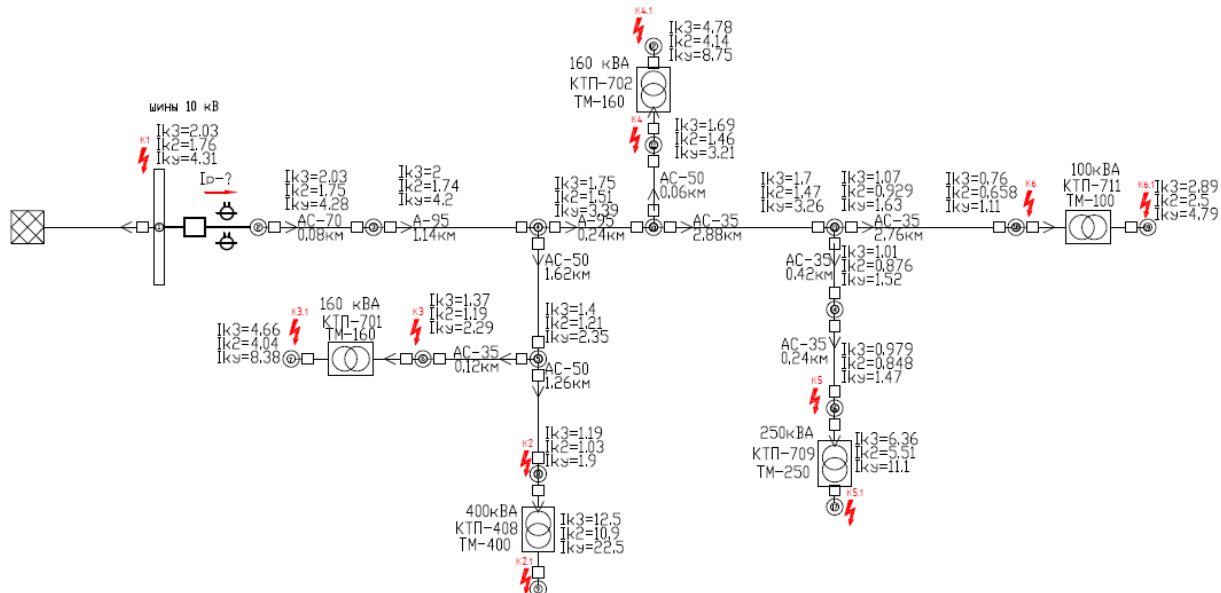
шины 10 кВ

К1
Iк3=2.03
Iк2=1.76
Iку=4.31

Iр-?

Iк3=2.03
Iк2=1.75
Iку=4.28
АС-70
0.08км

Iк3=2
Iк2=1.74
Iку=4.2
А-95
1.14км

Iк3=1.75
Iк2=1.51
Iку=3.39
А-95
0.24км

К4.1
Iк3=4.78
Iк2=4.14
Iку=8.75
160 кВА
КТП-702
ТМ-160

К4
Iк3=1.69
Iк2=1.46
Iку=3.21
АС-50
0.06км

АС-35
2.88км

Iк3=1.7
Iк2=1.47
Iку=3.26

Iк3=1.07
Iк2=0.929
Iку=1.63
АС-35
2.76км

Iк3=0.76
Iк2=0.658
Iку=1.11
К6

100кВА
КТП-711
ТМ-100

К6.1
Iк3=2.89
Iк2=2.5
Iку=4.79

АС-50
1.62км

Iк3=1.4
Iк2=1.21
Iку=2.35

К3.1
Iк3=4.66
Iк2=4.04
Iку=8.38
160 кВА
КТП-701
ТМ-160

К3
Iк3=1.37
Iк2=1.19
Iку=2.29
АС-35
0.12км

АС-50
1.26км

Iк3=1.19
Iк2=1.03
Iку=1.9
К2

400кВА
КТП-408
ТМ-400
Iк3=12.5
Iк2=10.9
Iку=22.5
К2.1

АС-35
0.42км
Iк3=1.01
Iк2=0.876
Iку=1.52

АС-35
0.24км
Iк3=0.979
Iк2=0.848
Iку=1.47
К5

250кВА
КТП-709
ТМ-250
Iк3=6.36
Iк2=5.51
Iку=11.1
К5.1